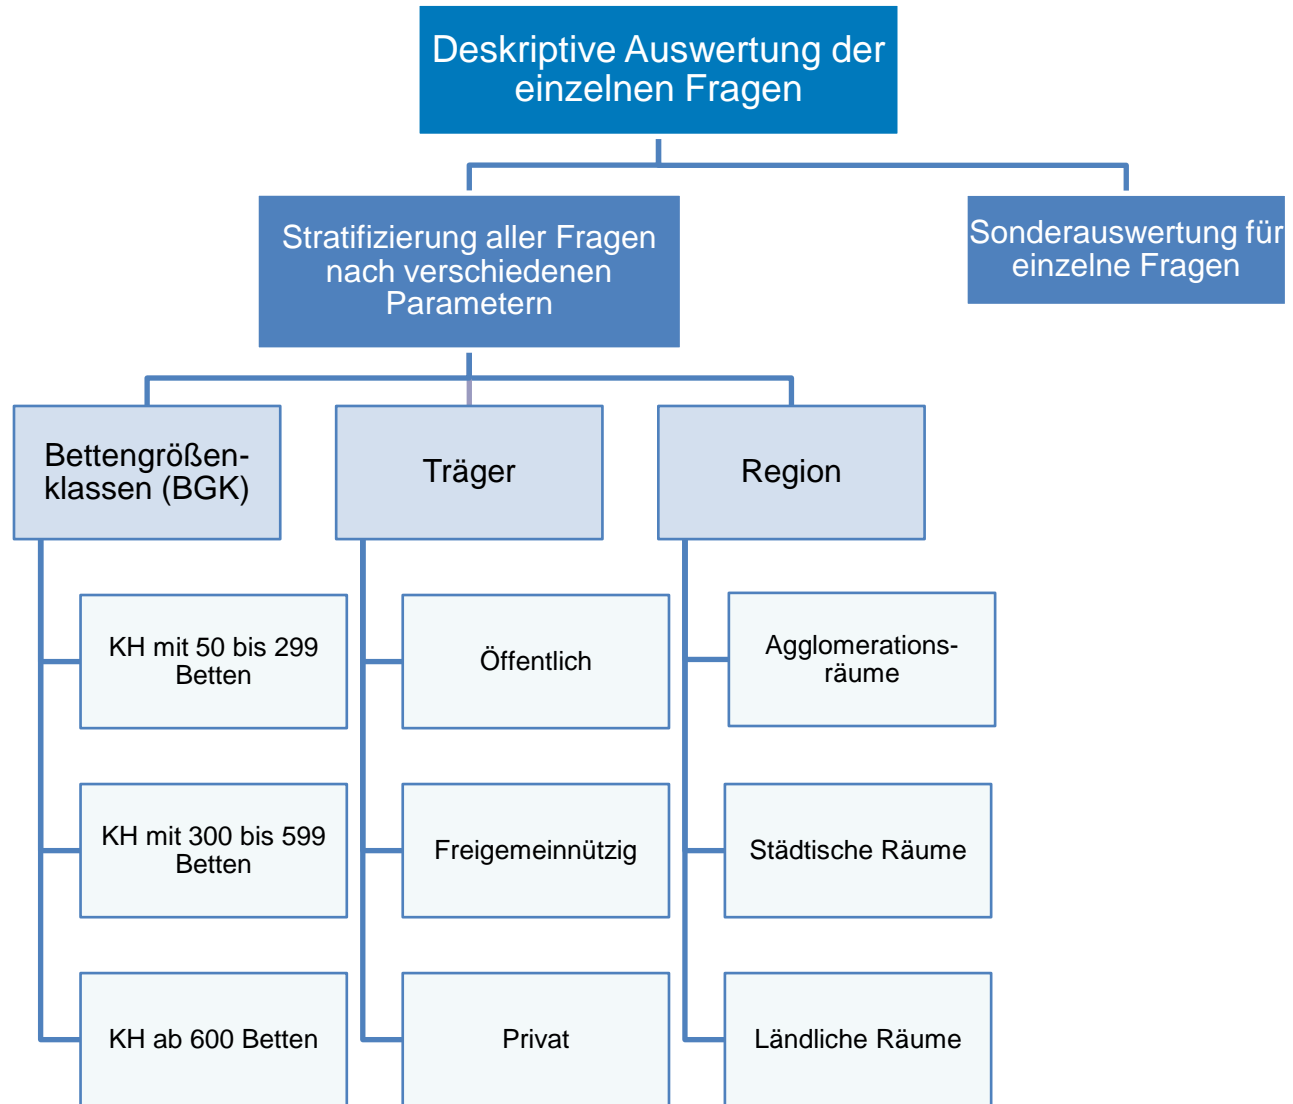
Deskriptive Auswertung der einzelnen Fragen

Stratifizierung aller Fragen nach verschiedenen Parametern

Sonderauswertung für einzelne Fragen

Bettengrößenklassen (BGK)

Träger

Region

KH mit 50 bis 299 Betten

KH mit 300 bis 599 Betten

KH ab 600 Betten

Öffentlich

Freigemeinnützig

Privat

Agglomerationsräume

Städtische Räume

Ländliche Räume